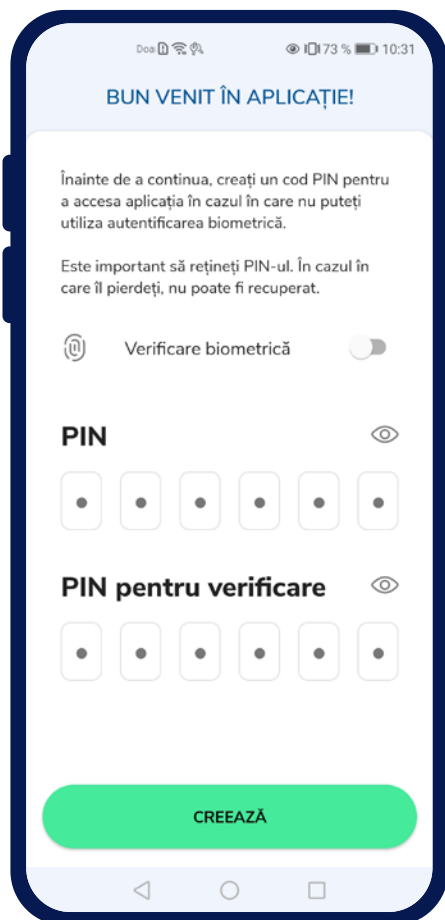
Doar 73 % 10:31

BUN VENIT ÎN APLICAȚIE!

Înainte de a continua, creați un cod PIN pentru a accesa aplicația în cazul în care nu puteți utiliza autentificarea biometrică.

Este important să rețineți PIN-ul. În cazul în care îl pierdeți, nu poate fi recuperat.

Verificare biometrică

PIN

PIN pentru verificare

CREEAZĂ